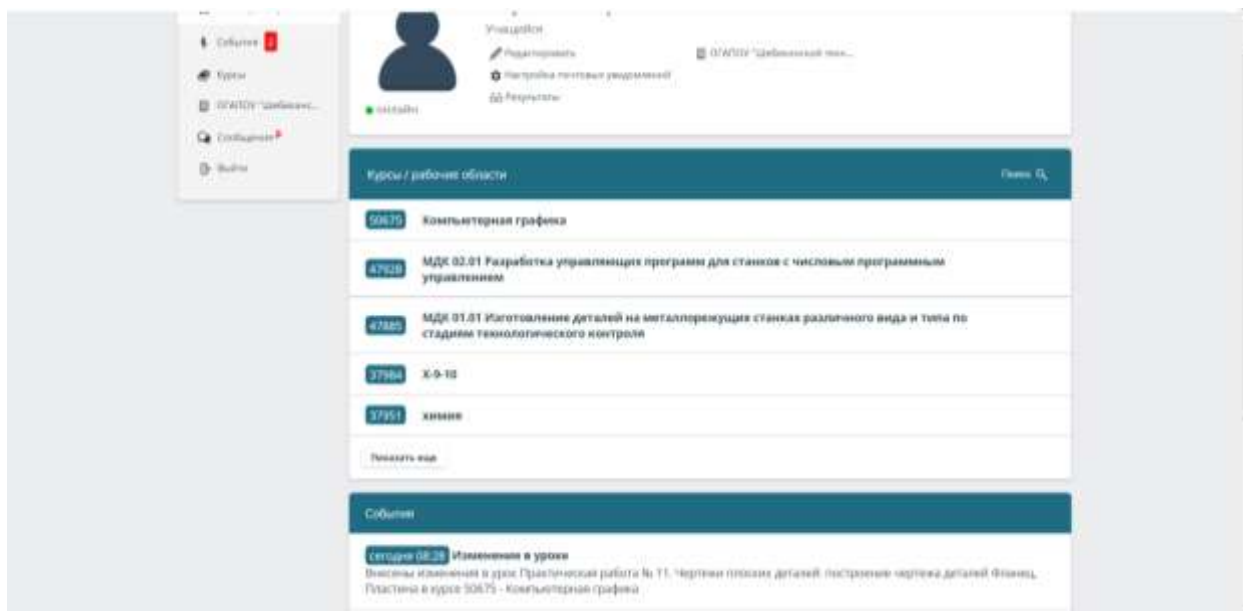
События 2
Курсы
ОГАПОУ "Шебекинс...
Сообщения
Выйти

Учащийся
Редактировать
Настройка почтовых уведомлений
Результаты
ОГАПОУ "Шебекинский техн...
онлайн

Курсы / рабочие области
Поиск

50675 Компьютерная графика

47928 МДК 02.01 Разработка управляющих программ для станков с числовым программным управлением

47885 МДК 01.01 Изготовление деталей на металлорежущих станках различного вида и типа по стадиям технологического контроля

37964 Х-9-10

37951 химия

Показать ещё

События

сегодня 08:28 Изменения в уроке
Внесены изменения в урок Практическая работа № 11. Чертежи плоских деталей: построение чертежа деталей Фланец, Пластина в курсе 50675 - Компьютерная графика